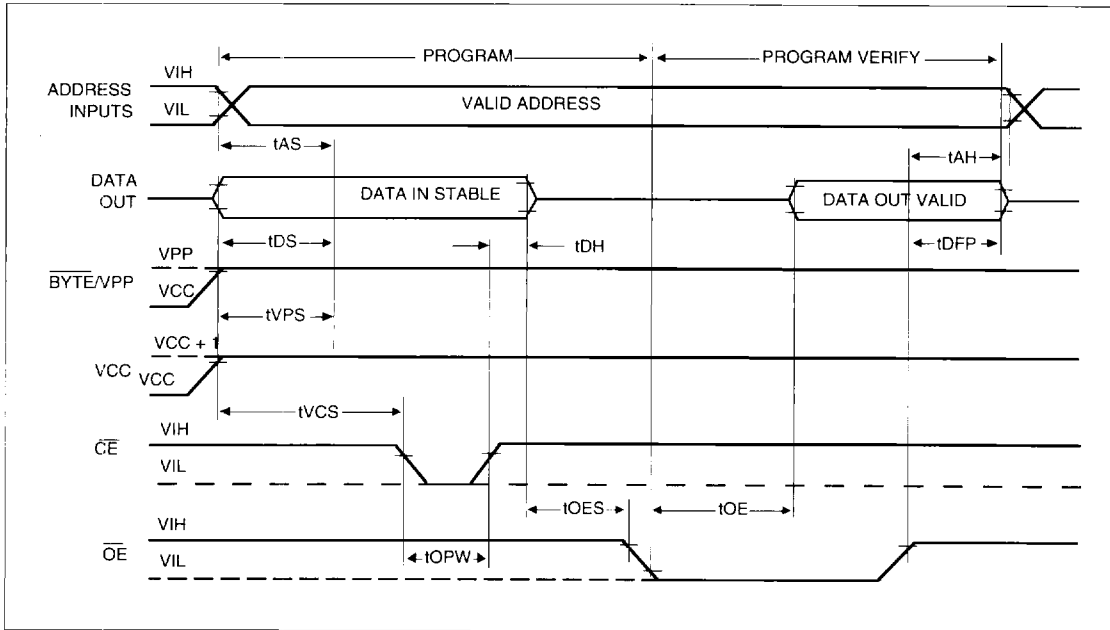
PROGRAM

PROGRAM VERIFY

ADDRESS INPUTS

VIH

VIL

VALID ADDRESS

tAS

tAH

DATA OUT

DATA IN STABLE

DATA OUT VALID

tDS

tDH

tDFP

$\overline{BYTE}$/VPP

VPP

VCC

tVPS

VCC

VCC + 1

VCC

tVCS

$\overline{CE}$

VIH

VIL

tOES

tOE

$\overline{OE}$

VIH

VIL

tOPW